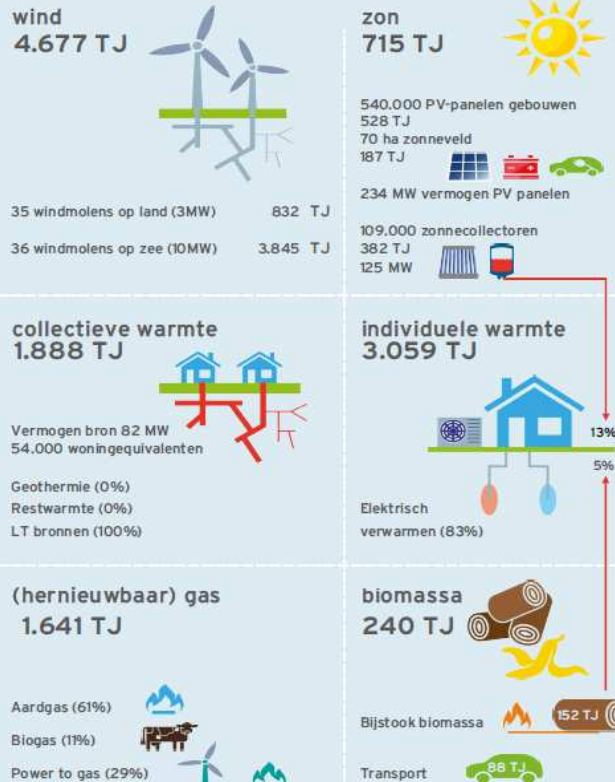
wind
4.677 TJ

35 windmolens op land (3MW) 832 TJ

36 windmolens op zee (10MW) 3.845 TJ

zon
715 TJ

540.000 PV-panelen gebouwen
528 TJ
70 ha zonneveld
187 TJ

234 MW vermogen PV panelen

109.000 zonnecollectoren
382 TJ
125 MW

collectieve warmte
1.888 TJ

Vermogen bron 82 MW
54.000 woningequivalenten

Geothermie (0%)
Restwarmte (0%)
LT bronnen (100%)

individuele warmte
3.059 TJ

13%

5%

Elektrisch
verwarmen (83%)

(hernieuwbaar) gas
1.641 TJ

Aardgas (61%)

Biogas (11%)

Power to gas (29%)

biomassa
240 TJ

Bijstook biomassa

152 TJ

Transport

88 TJ